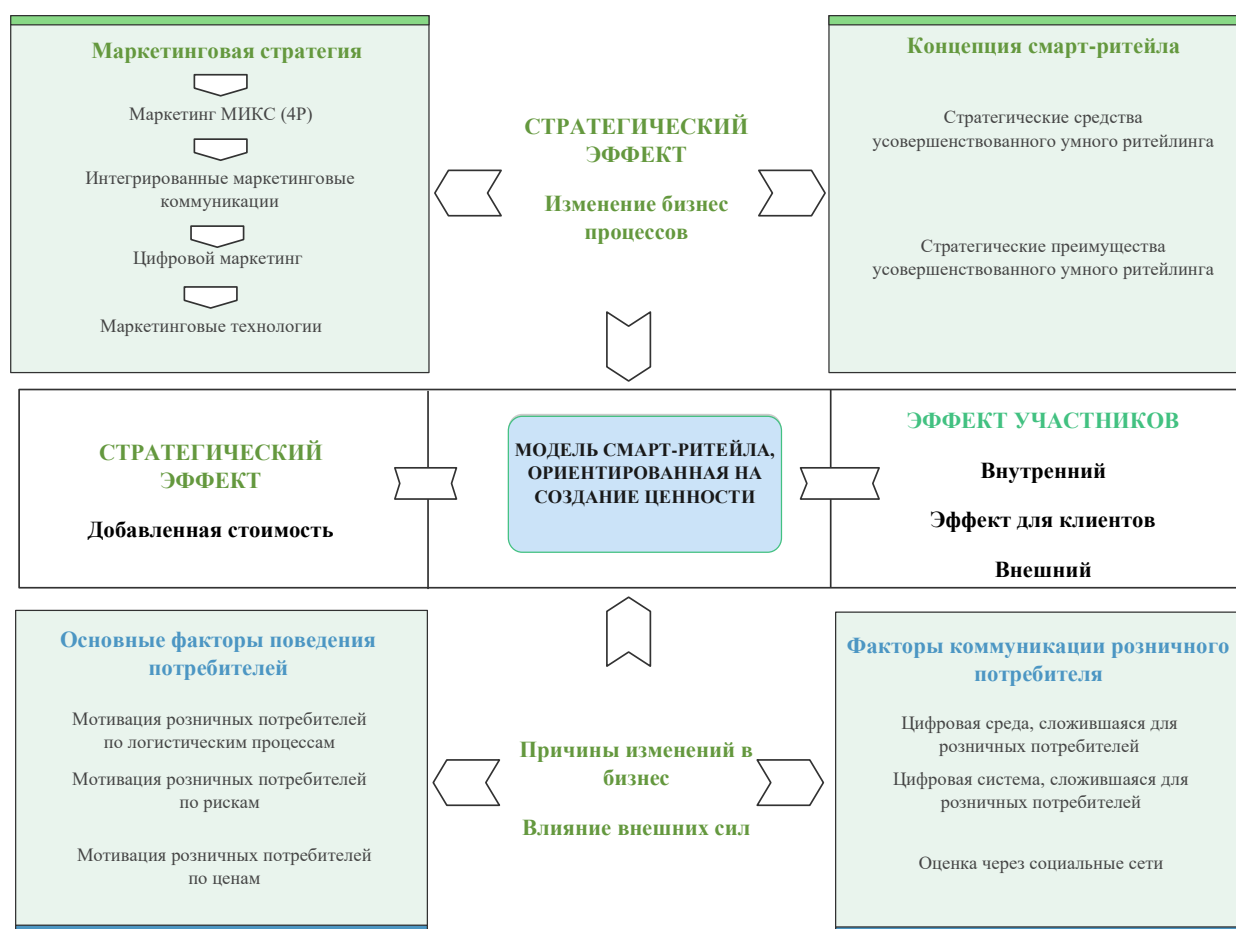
Маркетинговая стратегия

Маркетинг МИКС (4P)

Интегрированные маркетинговые коммуникации

Цифровой маркетинг

Маркетинговые технологии

СТРАТЕГИЧЕСКИЙ ЭФФЕКТ

Изменение бизнес процессов

Концепция смарт-ритейла

Стратегические средства усовершенствованного умного ритейлинга

Стратегические преимущества усовершенствованного умного ритейлинга

СТРАТЕГИЧЕСКИЙ ЭФФЕКТ

Добавленная стоимость

МОДЕЛЬ СМАРТ-РИТЕЙЛА, ОРИЕНТИРОВАННАЯ НА СОЗДАНИЕ ЦЕННОСТИ

ЭФФЕКТ УЧАСТНИКОВ

Внутренний

Эффект для клиентов

Внешний

Основные факторы поведения потребителей

Мотивация розничных потребителей по логистическим процессам

Мотивация розничных потребителей по рискам

Мотивация розничных потребителей по ценам

Причины изменений в бизнес

Влияние внешних сил

Факторы коммуникации розничного потребителя

Цифровая среда, сложившаяся для розничных потребителей

Цифровая система, сложившаяся для розничных потребителей

Оценка через социальные сети